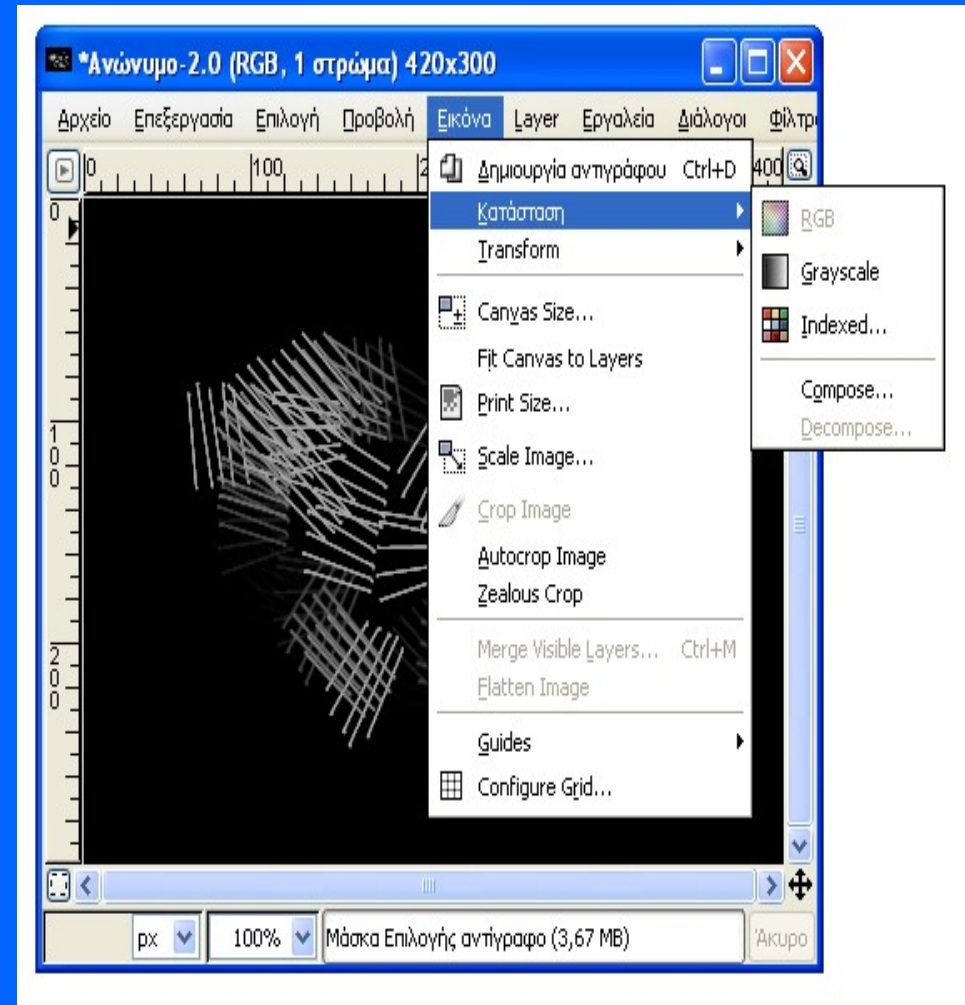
*Ανώνυμο-2.0 (RGB, 1 στρώμα) 420x300

Αρχείο Επεξεργασία Επιλογή Προβολή Εικόνα Layer Εργαλεία Διάλογοι Φίλτρ

0 100 400

Δημιουργία αντιγράφου Ctrl+D
Κατάσταση
Transform
Canvas Size...
Fit Canvas to Layers
Print Size...
Scale Image...
Crop Image
Autocrop Image
Zealous Crop
Merge Visible Layers... Ctrl+M
Flatten Image
Guides
Configure Grid...

RGB
Grayscale
Indexed...
Compose...
Decompose...

0
100
200

px 100% Μάσκα Επιλογής αντίγραφο (3,67 MB) Άκυρο